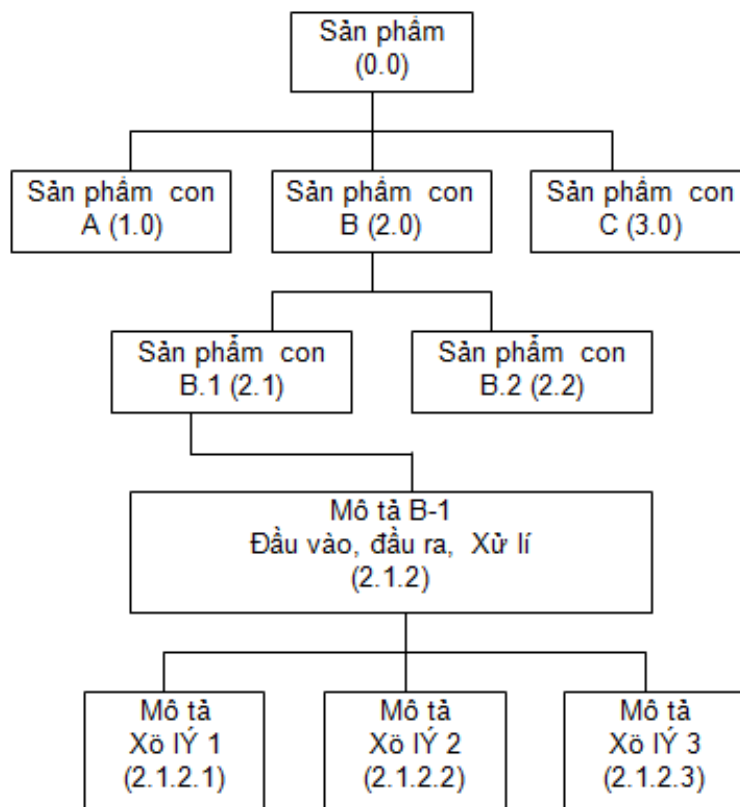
Sản phẩm
(0.0)

Sản phẩm con
A (1.0)

Sản phẩm con
B (2.0)

Sản phẩm con
C (3.0)

Sản phẩm con
B.1 (2.1)

Sản phẩm con
B.2 (2.2)

Mô tả B-1
Đầu vào, đầu ra, Xử lí
(2.1.2)

Mô tả
Xö lÝ 1
(2.1.2.1)

Mô tả
Xö lÝ 2
(2.1.2.2)

Mô tả
Xö lÝ 3
(2.1.2.3)